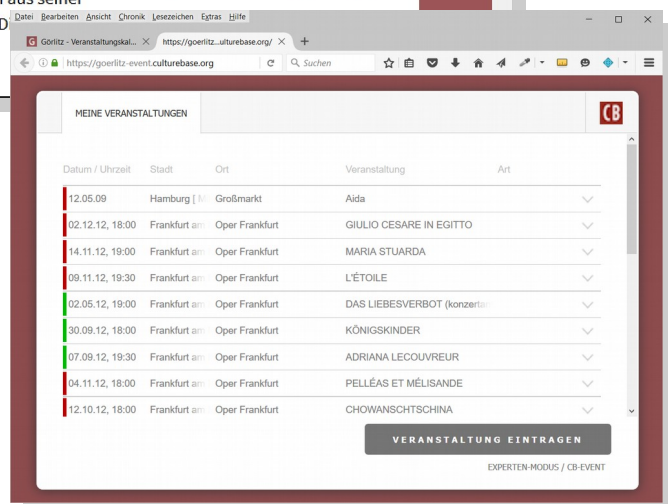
aus seiner
D

Datei Bearbeiten Ansicht Chronik Lesezeichen Extras Hilfe

Görlitz - Veranstaltungskal... × https://goerlitz...culturebase.org/ × +

https://goerlitz-event.culturebase.org Suchen

MEINE VERANSTALTUNGEN

CB

| Datum / Uhrzeit | Stadt | Ort | Veranstaltung | Art |
|---|---|---|---|---|
| 12.05.09 | Hamburg [M | Großmarkt | Aida | |
| 02.12.12, 18:00 | Frankfurt am | Oper Frankfurt | GIULIO CESARE IN EGITTO | |
| 14.11.12, 19:00 | Frankfurt am | Oper Frankfurt | MARIA STUARDA | |
| 09.11.12, 19:30 | Frankfurt am | Oper Frankfurt | L'ÉTOILE | |
| 02.05.12, 19:00 | Frankfurt am | Oper Frankfurt | DAS LIEBESVERBOT (konzerta | |
| 30.09.12, 18:00 | Frankfurt am | Oper Frankfurt | KÖNIGSKINDER | |
| 07.09.12, 19:30 | Frankfurt am | Oper Frankfurt | ADRIANA LECOUVREUR | |
| 04.11.12, 18:00 | Frankfurt am | Oper Frankfurt | PELLÉAS ET MÉLISANDE | |
| 12.10.12, 18:00 | Frankfurt am | Oper Frankfurt | CHOWANSCHTSCHINA | |

VERANSTALTUNG EINTRAGEN

EXPERTEN-MODUS / CB-EVENT